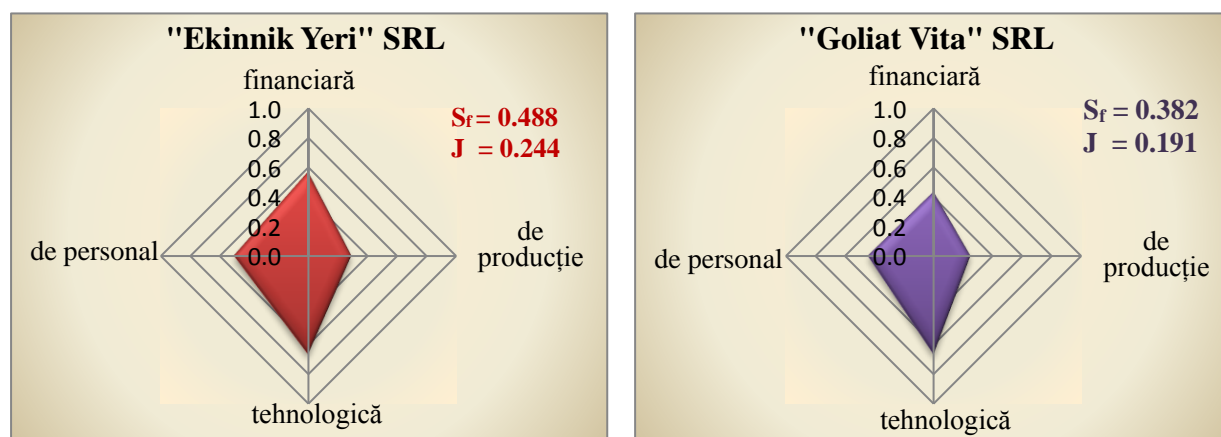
"Ekinnik Yeri" SRL

financiară

1.0
0.8
0.6
0.4
0.2
0.0

$S_f$ = 0.488
J = 0.244

de personal

de producție

tehnologică

"Goliat Vita" SRL

financiară

1.0
0.8
0.6
0.4
0.2
0.0

$S_f$ = 0.382
J = 0.191

de personal

de producție

tehnologică